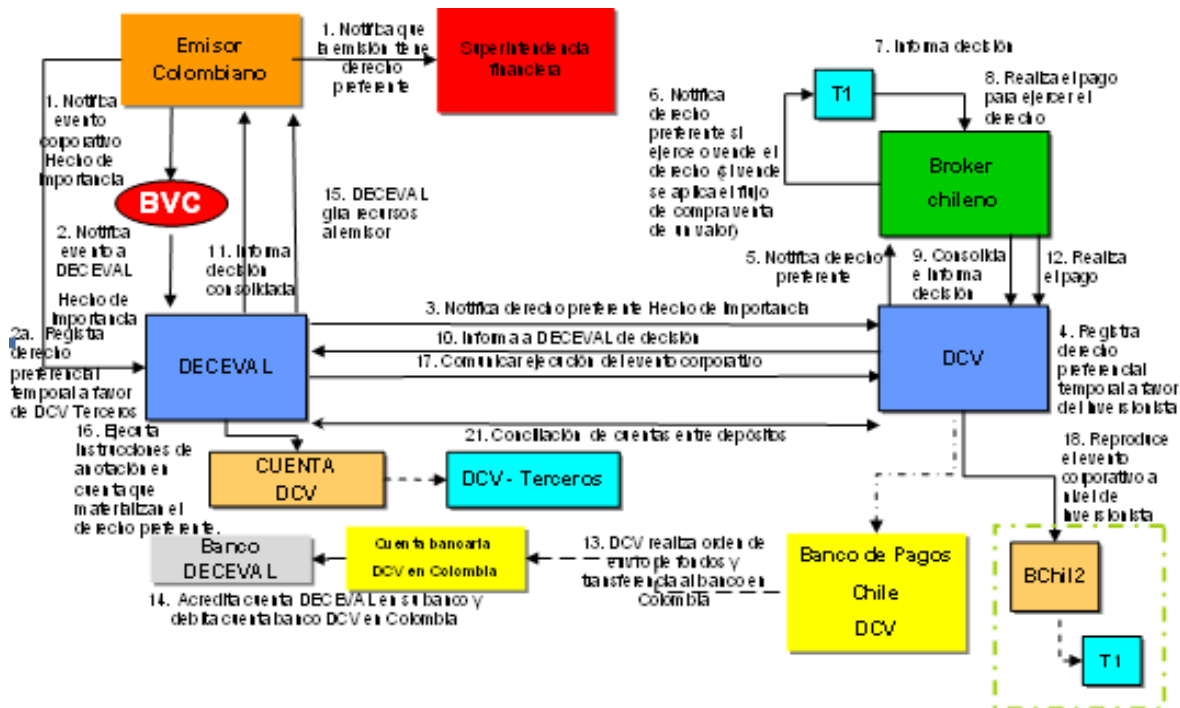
Emisor Colombiano

1. Notifica que la emisión tiene derecho preferente

Superintendencia financiera

7. Informa decisión

T1

8. Realiza el pago para ejercer el derecho

6. Notifica derecho preferente si ejerce o vende el derecho (si vende se aplica el flujo de compraventa de un valor)

Broker chileno

1. Notifica evento corporativo Hecho de Importancia

BVC

15. DECEVAL gira recursos al emisor

2. Notifica evento a DECEVAL

11. Informa decisión consolidada

5. Notifica derecho preferente

9. Consolida e informa decisión

12. Realiza el pago

Hecho de Importancia

2a. Registra derecho preferencial temporal a favor de DCV Terceros

3. Notifica derecho preferente Hecho de Importancia

DECEVAL

10. Informa a DECEVAL de decisión

17. Comunicar ejecución del evento corporativo

DCV

4. Registra derecho preferencial temporal a favor del inversionista

16. Ejecuta instrucciones de anotación en cuenta que materializan el derecho preferente.

21. Conciliación de cuentas entre depósitos

18. Reproduce el evento corporativo a nivel de inversionista

CUENTA DCV

DCV - Terceros

Banco DECEVAL

Cuenta bancaria DCV en Colombia

13. DCV realiza orden de envío de fondos y transferencia al banco en Colombia

Banco de Pagos Chile DCV

BChil2

14. Acredita cuenta DECEVAL en su banco y debita cuenta banco DCV en Colombia

T1